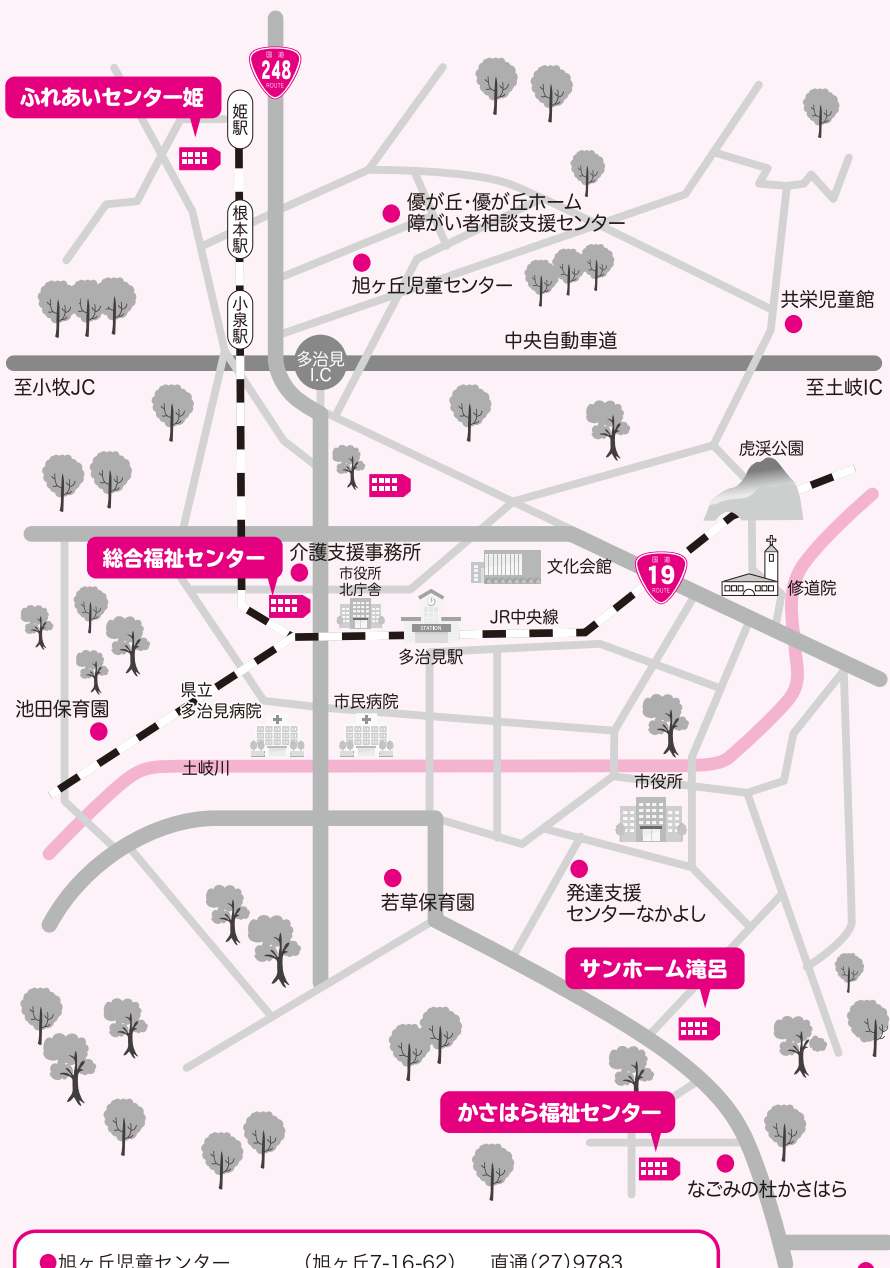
国道
248
ROUTE

ふれあいセンター姫

姫駅

根本駅

小泉駅

優が丘・優が丘ホーム
障がい者相談支援センター

旭ヶ丘児童センター

共栄児童館

中央自動車道

多治見
I.C

至小牧JC

至土岐IC

虎渓公園

総合福祉センター

介護支援事務所

市役所
北庁舎

文化会館

国道
19
ROUTE

修道院

STATION

JR中央線

多治見駅

池田保育園

県立
多治見病院

市民病院

土岐川

市役所

若草保育園

発達支援
センターなかよし

サンホーム滝呂

かさはら福祉センター

なごみの杜かさはら

●旭ヶ丘児童センター　（旭ヶ丘7-16-62）　直通(27)9783